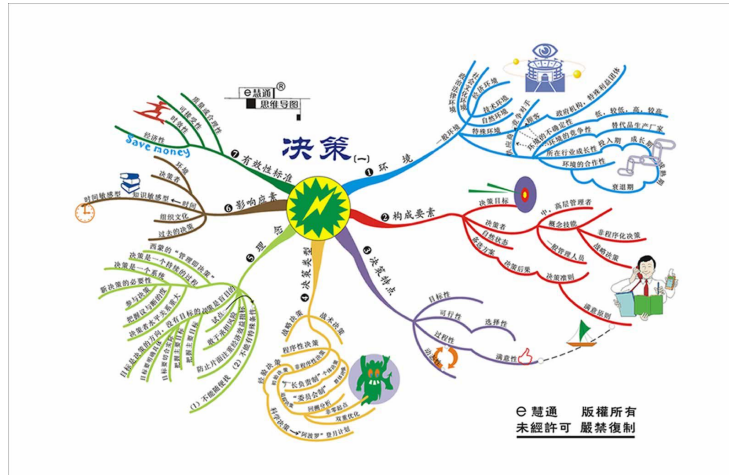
决策(一)

e慧通®
思维导图

❶ 环境
一般环境
经济环境
政治环境
社会文化环境
自然环境
技术环境
特殊环境
顾客
供应商
竞争对手
政府机构、特殊利益团体
环境的不确定性
环境的竞争性
低、较低、高、较高
所在行业成长性
替代品生产厂家
投入期
成长期
成熟期
衰退期
环境的合作性

❷ 构成要素
决策目标
决策者
高层管理者
中层管理者
一般管理人员
概念技能
非程序化决策
自然状态
决策方案
决策后果
决策准则

❸ 决策特点
目标性
可行性
选择性
满意性
过程性
动态性
满意原则

❹ 决策类型
战略决策
战术决策
程序性决策
非程序性决策
"长负责制"
"委员会制"
"民主集中制"
科学决策
经验决策
"阿波罗"登月计划

❺ 理念
西蒙的"管理即决策"
决策是一个持续的过程
决策是一个系统
影响决策的因素
把握决策的必要性
把握决策的目标
决策者如何认识目标
决策者是在目标的基础上作出决策
防止片面注意目标
(1)不确定性(2)不同的价值观

❻ 影响因素
环境
过去的决策
组织文化
时间敏感型
知识敏感型
决策者

❼ 有效性标准
质量与可接受性
时效性
经济性
Save money

e慧通 版權所有
未經許可 嚴禁復制